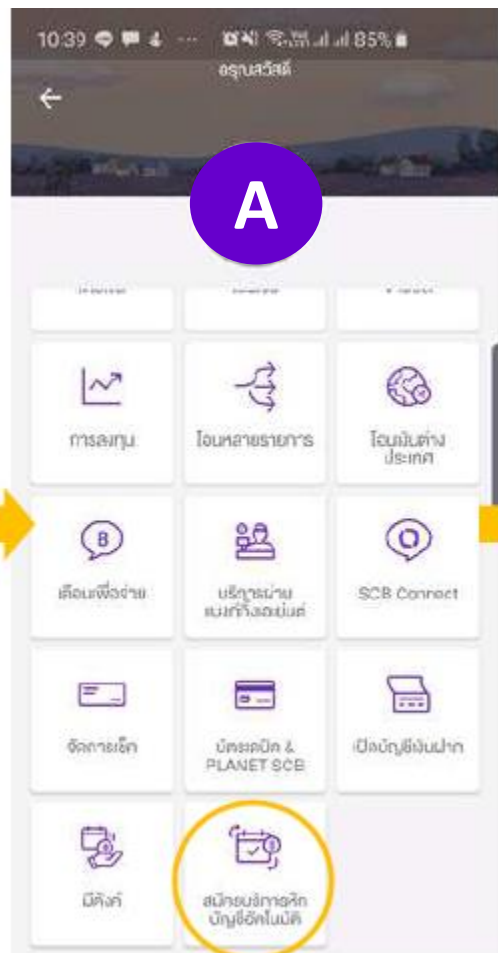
10:39 85%

อรุณสวัสดิ์

A

การลงทุน

โอนหลายรายการ

โอนเงินต่างประเทศ

เตือนเพื่อจ่าย

บริการผ่านแมสเซ็งเจอร์

SCB Connect

จัดการเช็ค

บัตรเดบิต & PLANET SCB

เปิดบัญชีเงินฝาก

มีตังค์

สมัครบริการหักบัญชีอัตโนมัติ